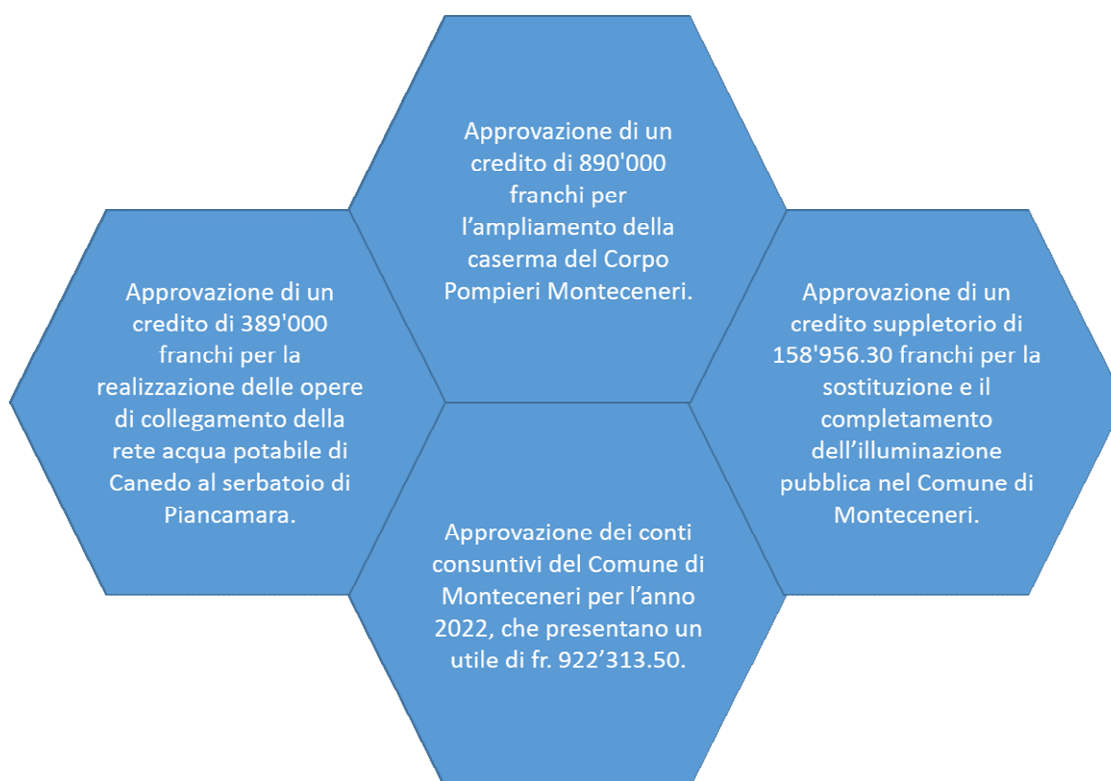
Approvazione di un credito di 890'000 franchi per l’ampliamento della caserma del Corpo Pompieri Monteceneri.

Approvazione di un credito di 389'000 franchi per la realizzazione delle opere di collegamento della rete acqua potabile di Canedo al serbatoio di Piancamara.

Approvazione di un credito suppletorio di 158'956.30 franchi per la sostituzione e il completamento dell’illuminazione pubblica nel Comune di Monteceneri.

Approvazione dei conti consuntivi del Comune di Monteceneri per l’anno 2022, che presentano un utile di fr. 922’313.50.